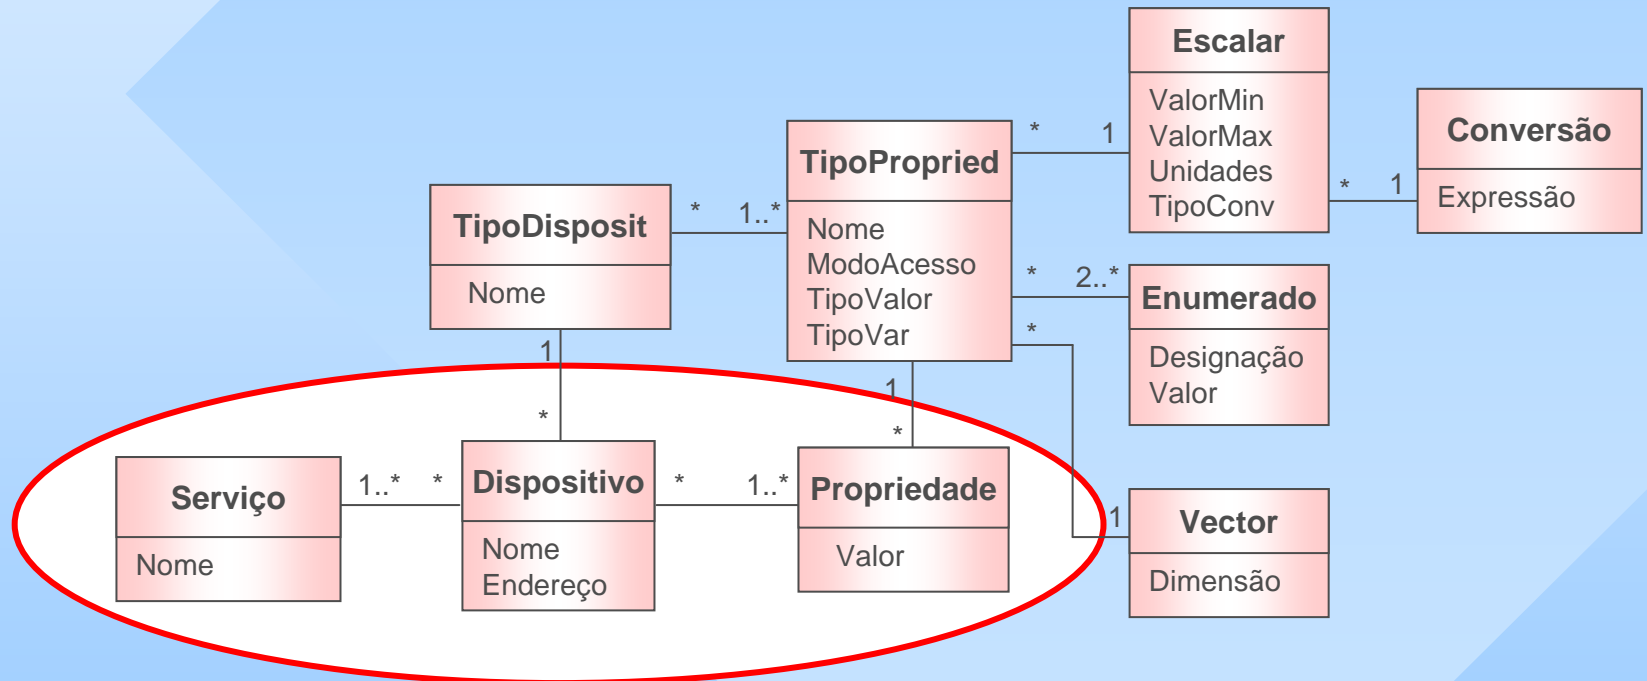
Escalar
ValorMin
ValorMax
Unidades
TipoConv

Conversão
Expressão

TipoPropried
Nome
ModoAcesso
TipoValor
TipoVar

TipoDisposit
Nome

Enumerado
Designação
Valor

Serviço
Nome

Dispositivo
Nome
Endereço

Propriedade
Valor

Vector
Dimensão

* 1
* 1
* 1..*
* 2..*
*
1
1
*
1
*
1..* *
* 1..*
1